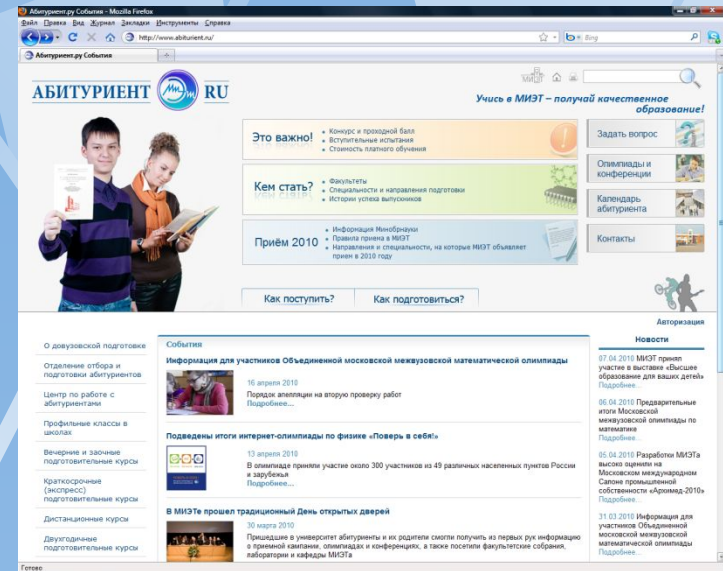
Абитуриент.ру События - Mozilla Firefox

Файл Правка Вид Журнал Закладки Инструменты Справка

http://www.abiturient.ru/

Bing

Абитуриент.ру События

АБИТУРИЕНТ RU

Учись в МИЭТ – получай качественное образование!

Это важно!
• Конкурс и проходной балл
• Вступительные испытания
• Стоимость платного обучения

Кем стать?
• Факультеты
• Специальности и направления подготовки
• Истории успеха выпускников

Приём 2010
• Информация Минобрнауки
• Правила приема в МИЭТ
• Направления и специальности, на которые МИЭТ объявляет прием в 2010 году

Задать вопрос

Олимпиады и конференции

Календарь абитуриента

Контакты

Как поступить?

Как подготовиться?

Авторизация

О довузовской подготовке

Отделение отбора и подготовки абитуриентов

Центр по работе с абитуриентами

Профильные классы в школах

Вечерние и заочные подготовительные курсы

Краткосрочные (экспресс) подготовительные курсы

Дистанционные курсы

Двухгодичные подготовительные курсы

События

Информация для участников Объединенной московской межвузовской математической олимпиады

16 апреля 2010
Порядок апелляции на вторую проверку работ
Подробнее...

Подведены итоги интернет-олимпиады по физике «Поверь в себя!»

13 апреля 2010
В олимпиаде приняли участие около 300 участников из 49 различных населенных пунктов России и зарубежья
Подробнее...

В МИЭТе прошел традиционный День открытых дверей

30 марта 2010
Пришедшие в университет абитуриенты и их родители смогли получить из первых рук информацию о приемной кампании, олимпиадах и конференциях, а также посетили факультетские собрания, лаборатории и кафедры МИЭТа

Новости

07.04.2010 МИЭТ принял участие в выставке «Высшее образование для ваших детей»
Подробнее...

06.04.2010 Предварительные итоги Московской межвузовской олимпиады по математике
Подробнее...

05.04.2010 Разработки МИЭТа высоко оценили на Московском международном Салоне промышленной собственности «Архимед-2010»
Подробнее...

31.03.2010 Информация для участников Объединенной московской межвузовской математической олимпиады
Подробнее...

Готово